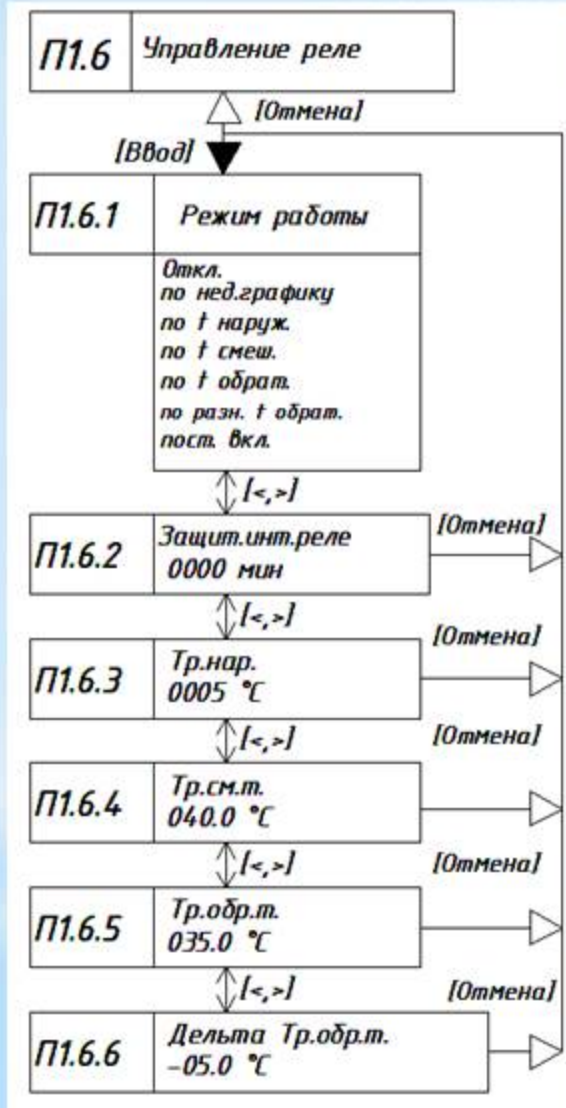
П1.6 Управление реле

[Отмена]

[Ввод]

П1.6.1 Режим работы

Откл.
по нед.графику
по t наруж.
по t смеш.
по t обрат.
по разн. t обрат.
пост. вкл.

[<,>]

П1.6.2 Защит.инт.реле
0000 мин

[Отмена]

[<,>]

П1.6.3 Тр.нар.
0005 °С

[Отмена]

[<,>]

П1.6.4 Тр.см.т.
040.0 °С

[Отмена]

[<,>]

П1.6.5 Тр.обр.т.
035.0 °С

[Отмена]

[<,>]

П1.6.6 Дельта Тр.обр.т.
-05.0 °С

[Отмена]